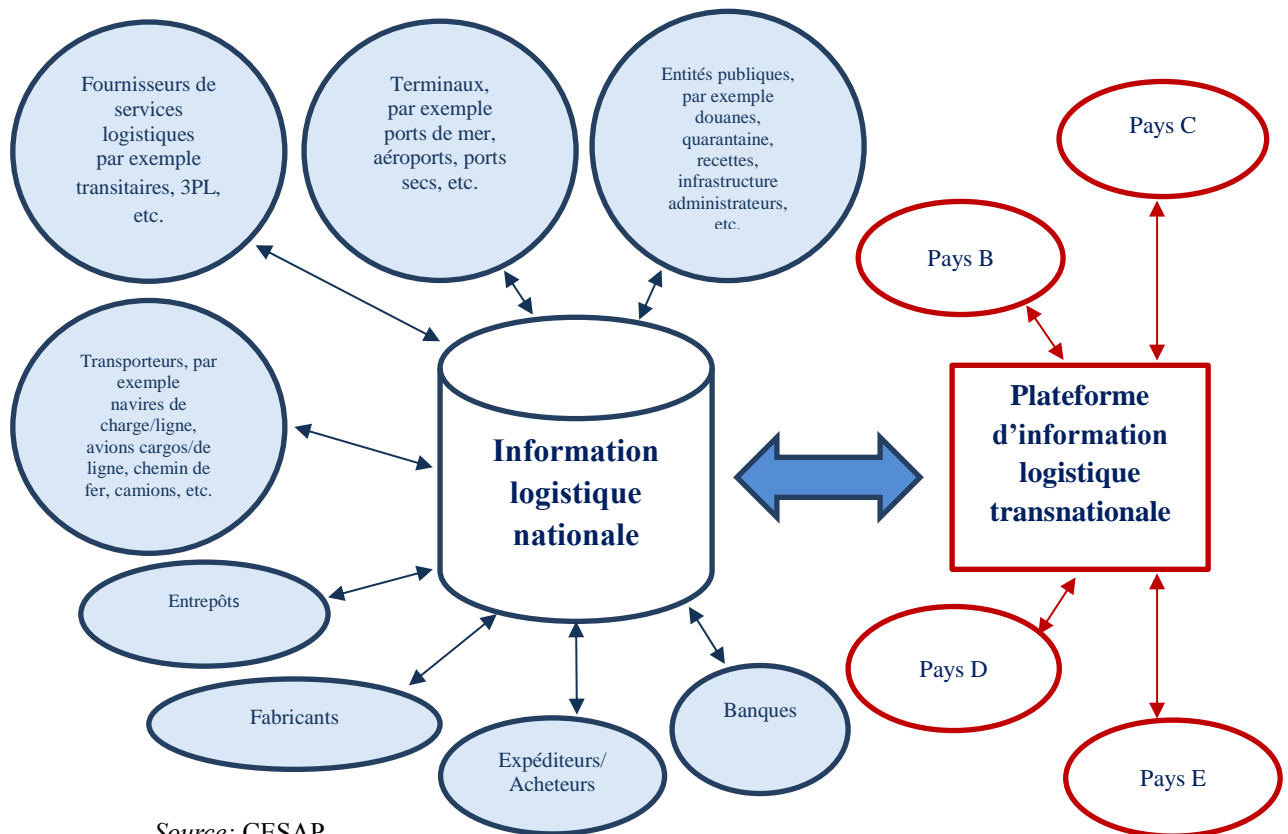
Fournisseurs de services logistiques par exemple transitaires, 3PL, etc.

Terminaux, par exemple ports de mer, aéroports, ports secs, etc.

Entités publiques, par exemple douanes, quarantaine, recettes, infrastructure administrateurs, etc.

Pays C

Pays B

Transporteurs, par exemple navires de charge/ligne, avions cargos/de ligne, chemin de fer, camions, etc.

Information logistique nationale

Plateforme d'information logistique transnationale

Entrepôts

Fabricants

Expéditeurs/ Acheteurs

Banques

Pays D

Pays E

Source: CESAP